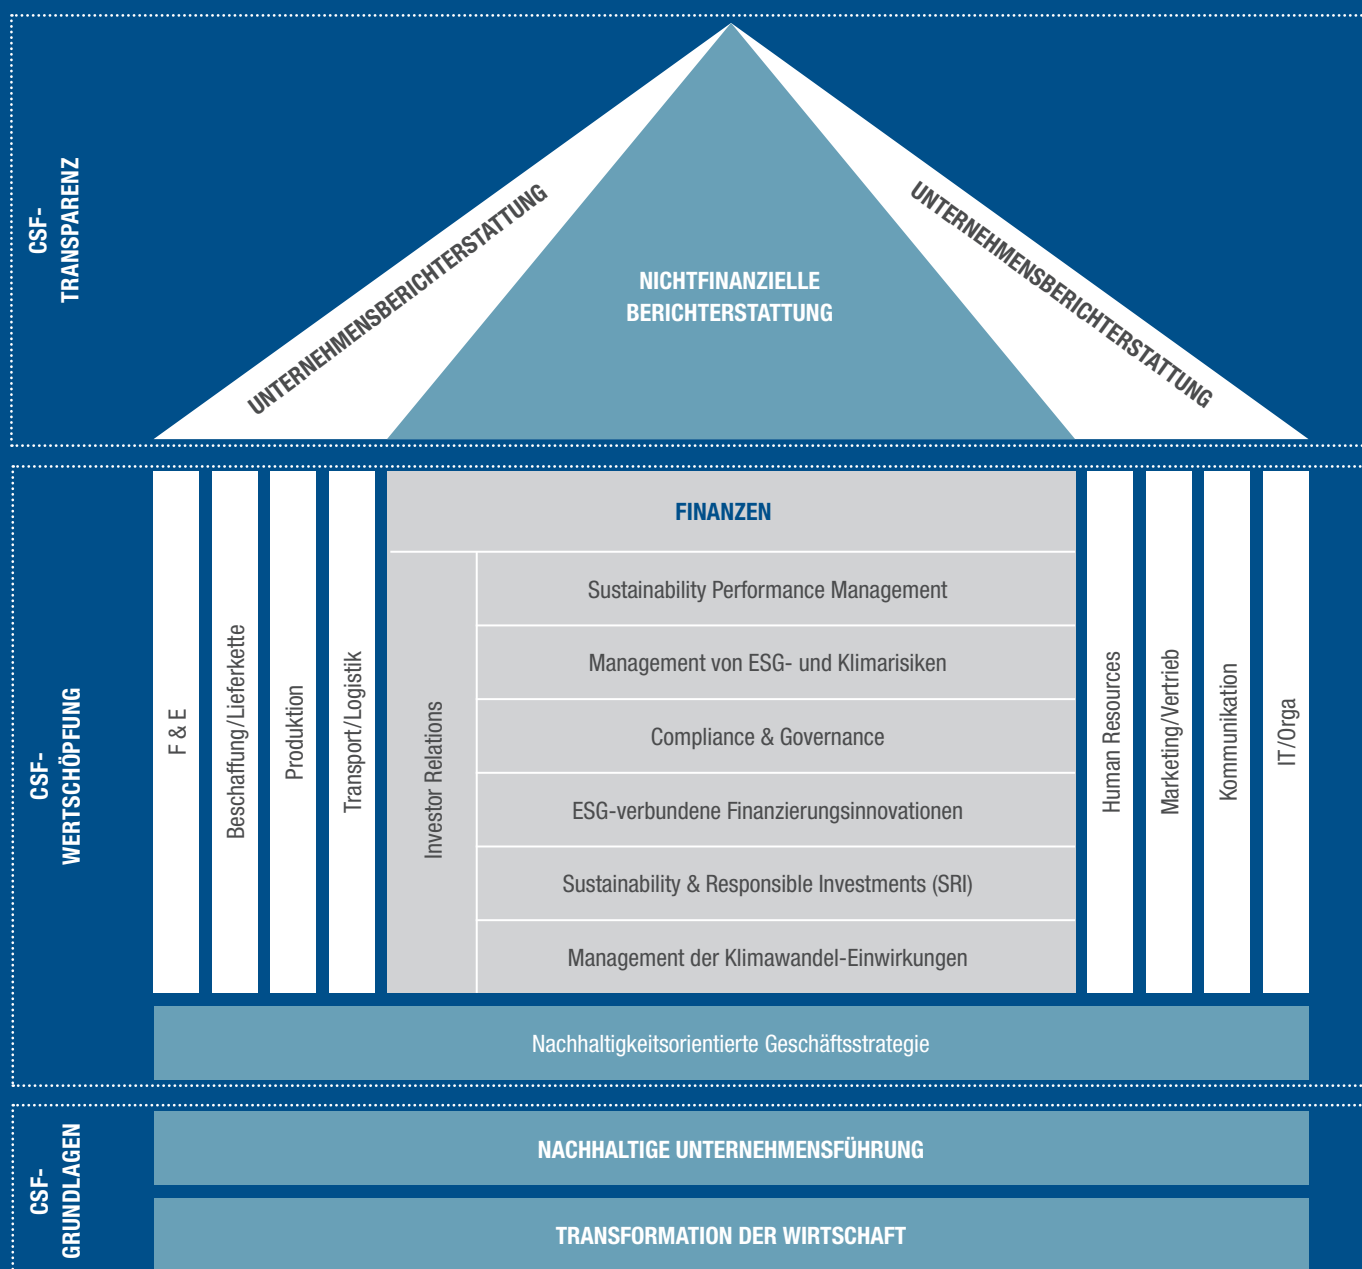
CSF-
TRANSPARENZ

UNTERNEHMENSBERICHTERSTATTUNG

NICHTFINANZIELLE
BERICHTERSTATTUNG

UNTERNEHMENSBERICHTERSTATTUNG

CSF-
WERTSCHÖPFUNG

F & E

Beschaffung/Lieferkette

Produktion

Transport/Logistik

FINANZEN

Investor Relations

Sustainability Performance Management

Management von ESG- und Klimarisiken

Compliance & Governance

ESG-verbundene Finanzierungsinnovationen

Sustainability & Responsible Investments (SRI)

Management der Klimawandel-Einwirkungen

Human Resources

Marketing/Vertrieb

Kommunikation

IT/Orga

Nachhaltigkeitsorientierte Geschäftsstrategie

CSF-
GRUNDLAGEN

NACHHALTIGE UNTERNEHMENSFÜHRUNG

TRANSFORMATION DER WIRTSCHAFT